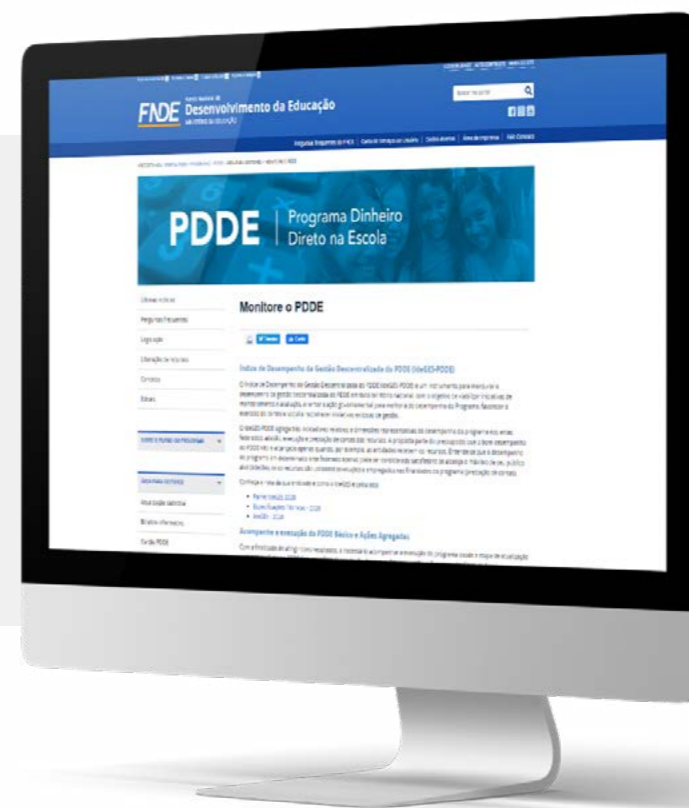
FNDE Desenvolvimento da Educação

Perguntas frequentes | Carta de Serviços | Sala de Imprensa | Fale Conosco

PDDE | Programa Dinheiro Direto na Escola

Monitore o PDDE

Índice de Desempenho da Gestão Descentralizada do PDDE (IdeGES-PDDE)

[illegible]

Acompanhe a execução do PDDE Básico e Ações Agregadas

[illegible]